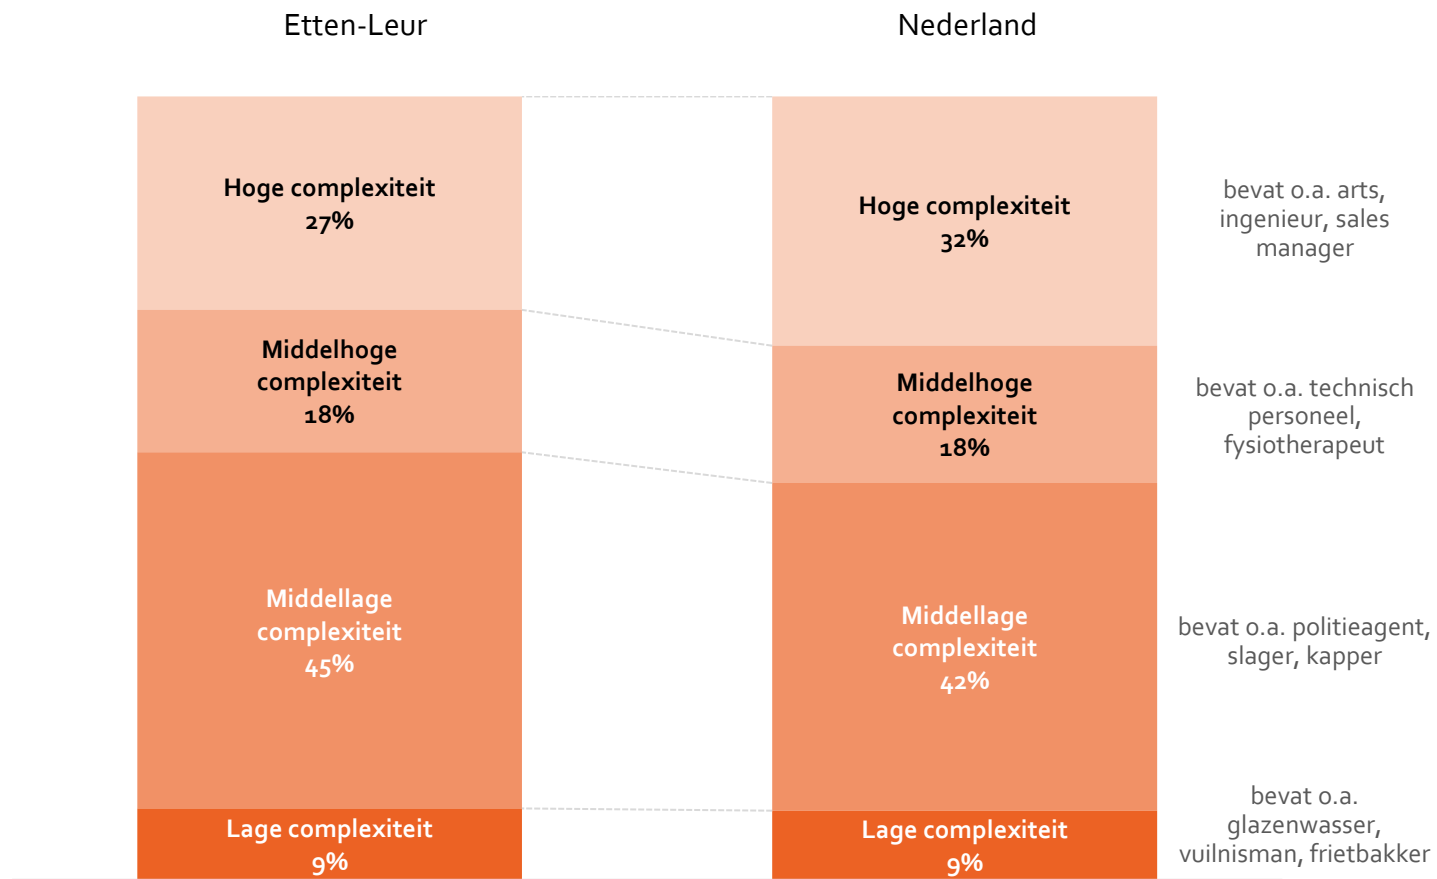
Etten-Leur

Nederland

Hoge complexiteit
27%

Middelhoge complexiteit
18%

Middellage complexiteit
45%

Lage complexiteit
9%

Hoge complexiteit
32%

Middelhoge complexiteit
18%

Middellage complexiteit
42%

Lage complexiteit
9%

bevat o.a. arts, ingenieur, sales manager

bevat o.a. technisch personeel, fysiotherapeut

bevat o.a. politieagent, slager, kapper

bevat o.a. glazenwasser, vuilnisman, frietbakker